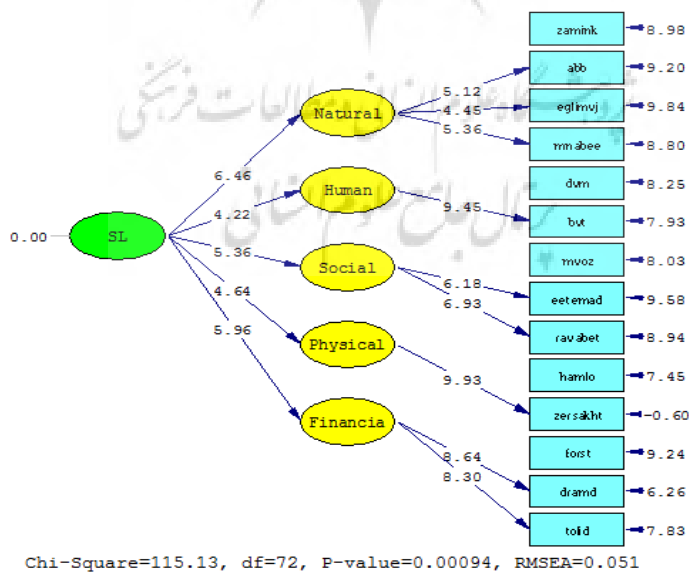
zamink 8.98
abb 9.20
eglimvj 9.84
mnabee 8.80
dvm 8.25
bvt 7.93
mvoz 8.03
eetemad 9.58
ravabet 8.94
hamlo 7.45
zersakht -0.60
forst 9.24
dramd 6.26
tolid 7.83

5.12
4.45
5.36
9.45
6.18
6.93
9.93
8.64
8.30

Natural
Human
Social
Physical
Financia

6.46
4.22
5.36
4.64
5.96

0.00 SL

Chi-Square=115.13, df=72, P-value=0.00094, RMSEA=0.051